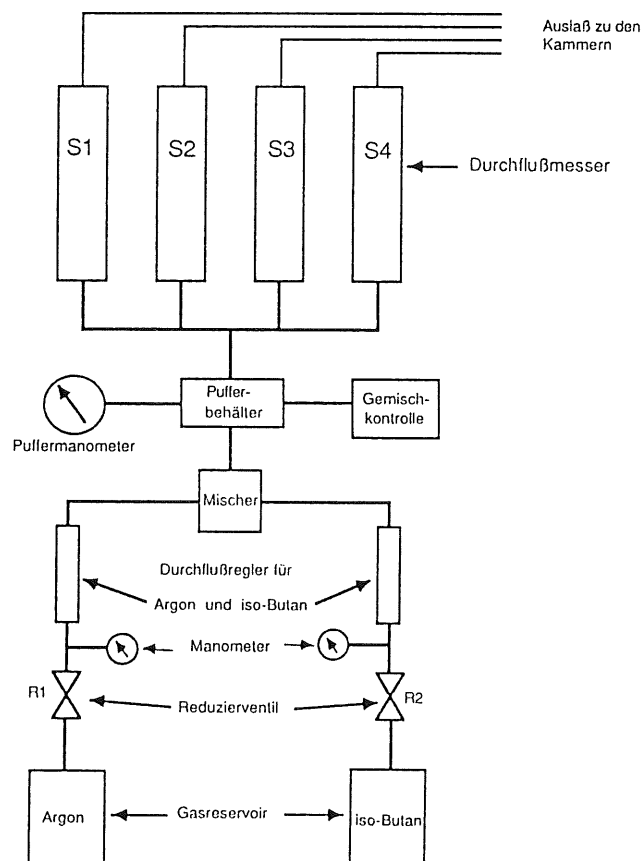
Auslaß zu den Kammern

S1

S2

S3

S4

Durchflußmesser

Puffer-behälter

Gemisch-kontrolle

Puffermanometer

Mischer

Durchflußregler für Argon und iso-Butan

Manometer

R1

Reduzierventil

R2

Argon

Gasreservoir

iso-Butan